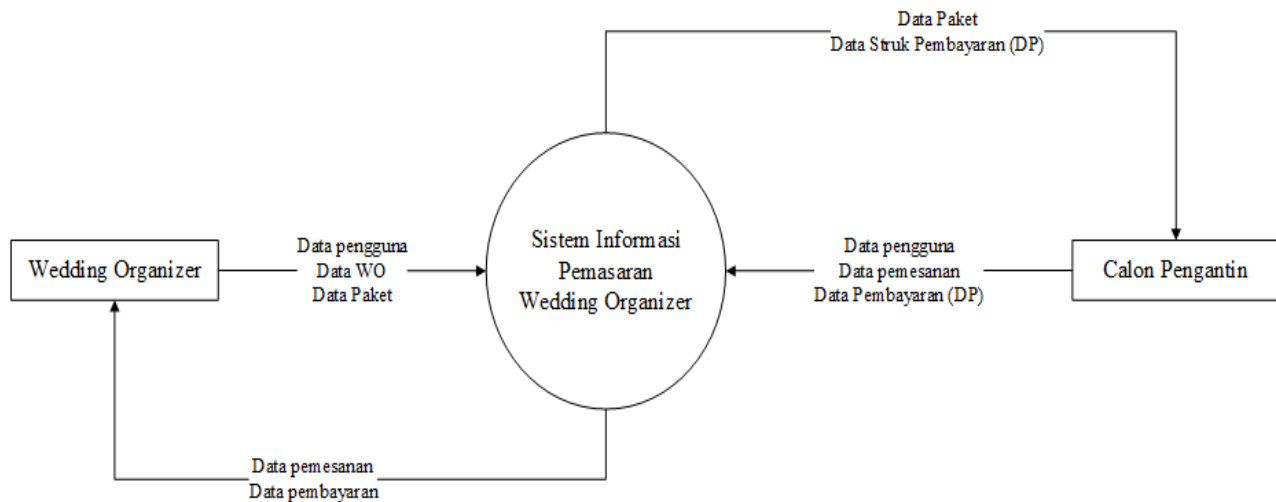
Data Paket
Data Struk Pembayaran (DP)

Wedding Organizer

Data pengguna
Data WO
Data Paket

Sistem Informasi
Pemasaran
Wedding Organizer

Data pengguna
Data pemesanan
Data Pembayaran (DP)

Calon Pengantin

Data pemesanan
Data pembayaran